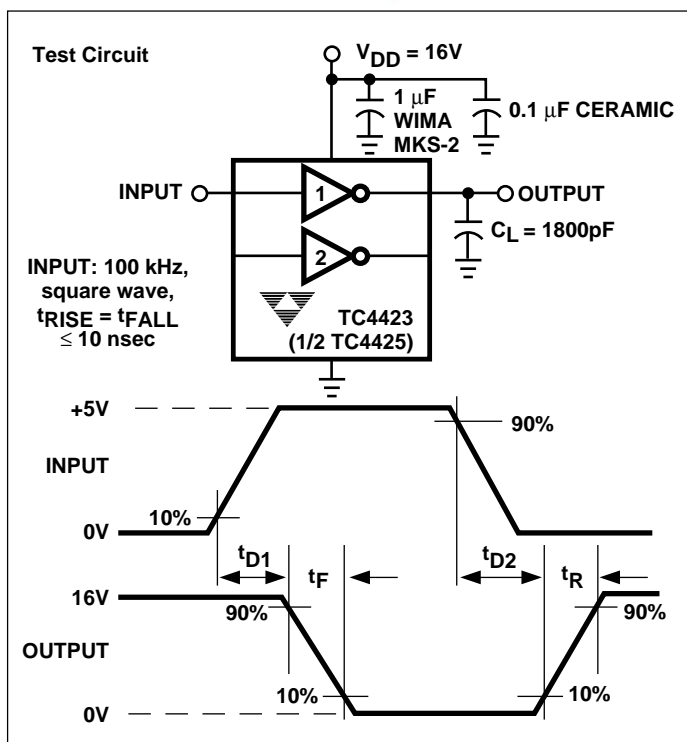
Test Circuit

$V_{DD}$ = 16V

1 µF WIMA MKS-2

0.1 µF CERAMIC

INPUT

1

OUTPUT

2

$C_L$ = 1800pF

INPUT: 100 kHz, square wave, $t_{RISE} = t_{FALL}$ ≤ 10 nsec

TC4423 (1/2 TC4425)

+5V

90%

INPUT

10%

0V

$t_{D1}$

$t_F$

$t_{D2}$

$t_R$

16V

90%

90%

OUTPUT

10%

10%

0V